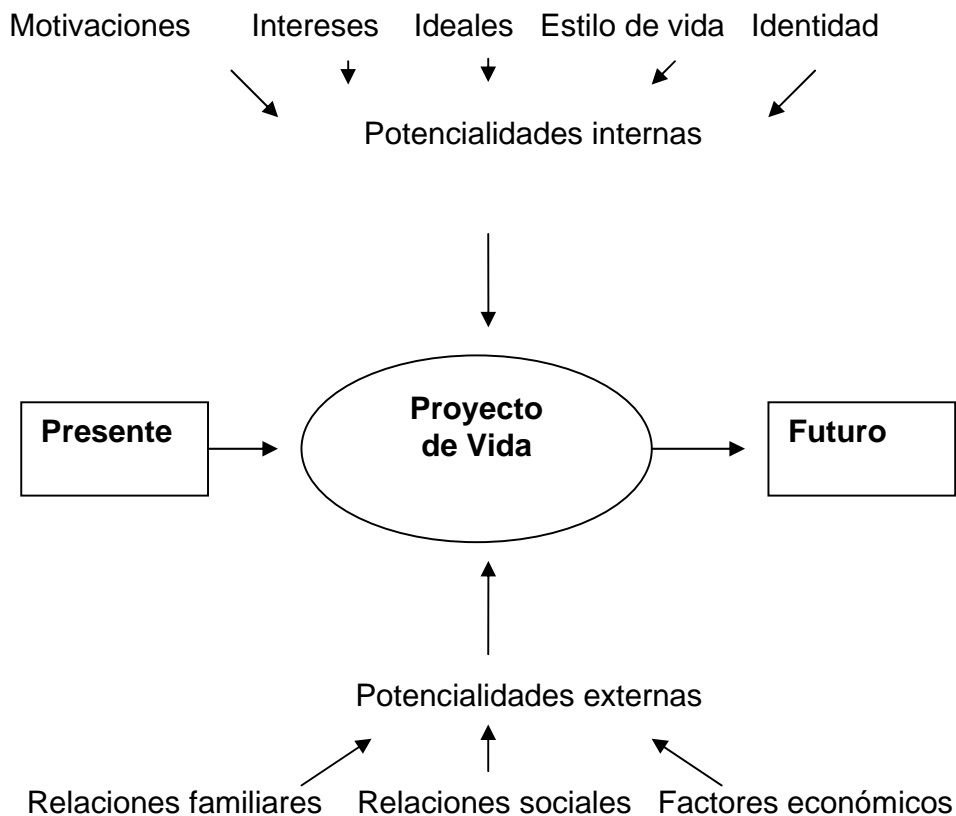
Motivaciones Intereses Ideales Estilo de vida Identidad

Potencialidades internas

Presente

Proyecto de Vida

Futuro

Potencialidades externas

Relaciones familiares Relaciones sociales Factores económicos